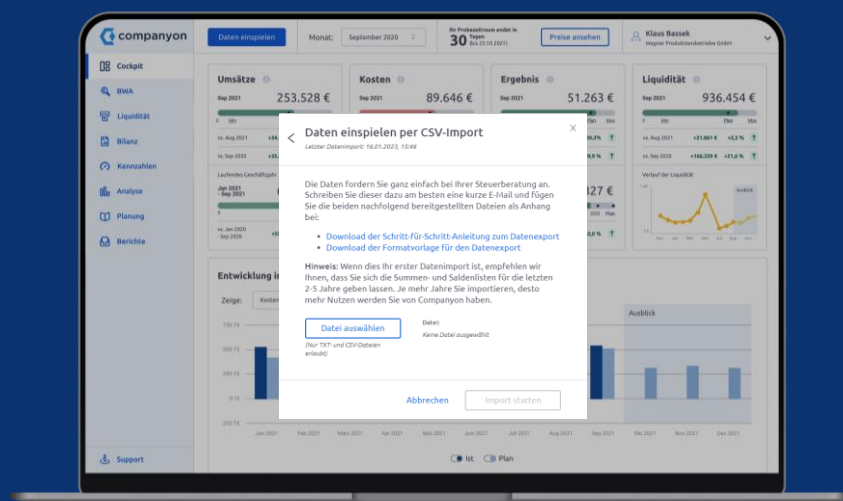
companyon

Daten einspielen

Monat: September 2020

Ihr Probezeitraum endet in 30 Tagen (bis 23.10.2021)

Preise ansehen

Klaus Bassek
Wagner Produktionsbetriebe GmbH

Cockpit
BWA
Liquidität
Bilanz
Kennzahlen
Analyse
Planung
Berichte

Support

Umsätze
Sep 2021
253.528 €

Kosten
Sep 2021
89.646 €

Ergebnis
Sep 2021
51.263 €

Liquidität
Sep 2021
936.454 €

vs. Aug 2021 +21.861 € +2,3 %
vs. Sep 2020 +166.339 € +21,6 %

Laufendes Geschäftsjahr
Jan 2021 – Sep 2021

vs. Jan 2020 – Sep 2020

Verlauf der Liquidität
Ausblick

Entwicklung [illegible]
Zeige: Kosten

Ausblick

750 T€
500 T€
250 T€
0 T€
-250 T€

Jan 2021 Feb 2021 Mär 2021 Apr 2021 Mai 2021 Jun 2021 Jul 2021 Aug 2021 Sep 2021 Okt 2021 Nov 2021 Dez 2021

Ist Plan

Daten einspielen per CSV-Import
Letzter Datenimport: 16.01.2023, 13:46

Die Daten fordern Sie ganz einfach bei Ihrer Steuerberatung an. Schreiben Sie dieser dazu am besten eine kurze E-Mail und fügen Sie die beiden nachfolgend bereitgestellten Dateien als Anhang bei:

• Download der Schritt-für-Schritt-Anleitung zum Datenexport
• Download der Formatvorlage für den Datenexport

Hinweis: Wenn dies Ihr erster Datenimport ist, empfehlen wir Ihnen, dass Sie sich die Summen- und Saldenlisten für die letzten 2-5 Jahre geben lassen. Je mehr Jahre Sie importieren, desto mehr Nutzen werden Sie von Companyon haben.

Datei auswählen
(Nur TXT- und CSV-Dateien erlaubt)

Datei:
Keine Datei ausgewählt

Abbrechen
Import starten